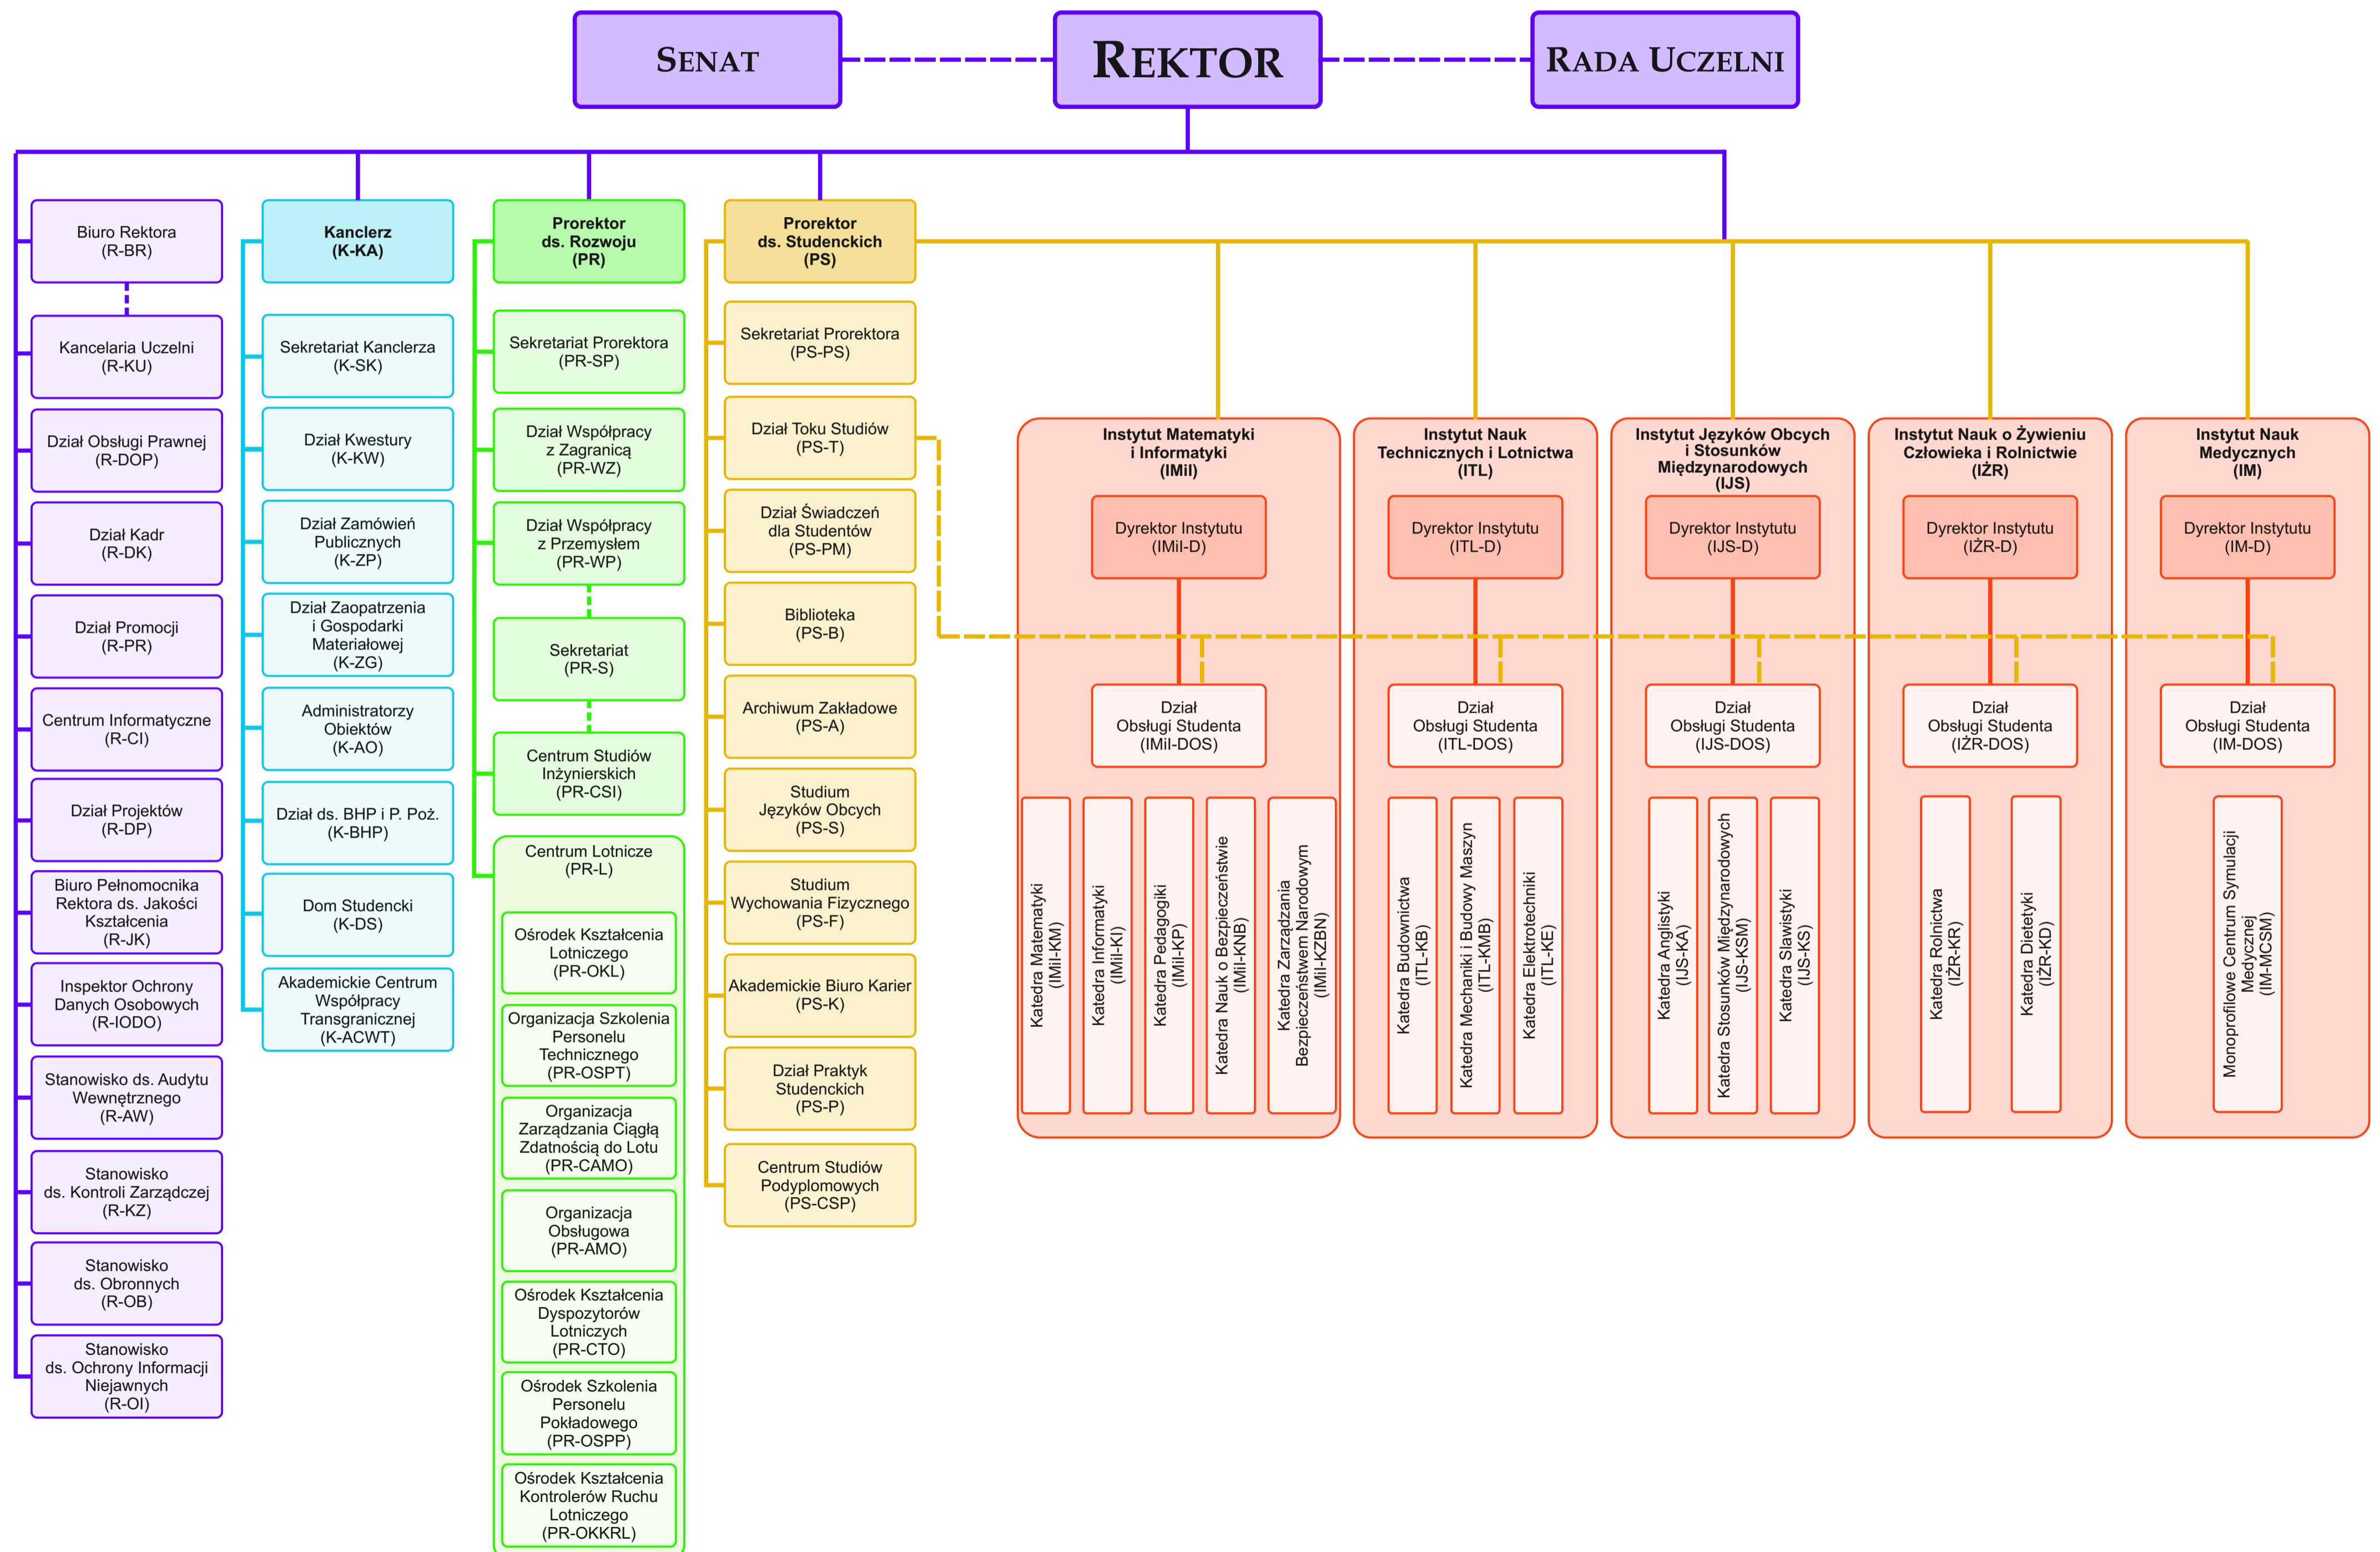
SENAT

REKTOR

RADA UCZELNI

Biuro Rektora
(R-BR)

Kancelaria Uczelni
(R-KU)

Dział Obsługi Prawnej
(R-DOP)

Dział Kadr
(R-DK)

Dział Promocji
(R-PR)

Centrum Informatyczne
(R-CI)

Dział Projektów
(R-DP)

Biuro Pełnomocnika Rektora ds. Jakości Kształcenia
(R-JK)

Inspektor Ochrony Danych Osobowych
(R-IODO)

Stanowisko ds. Audytu Wewnętrznego
(R-AW)

Stanowisko ds. Kontroli Zarządczej
(R-KZ)

Stanowisko ds. Obronnych
(R-OB)

Stanowisko ds. Ochrony Informacji Niejawnych
(R-OI)

Kanclerz
(K-KA)

Sekretariat Kanclerza
(K-SK)

Dział Kwestury
(K-KW)

Dział Zamówień Publicznych
(K-ZP)

Dział Zaopatrzenia i Gospodarki Materiałowej
(K-ZG)

Administratorzy Obiektów
(K-AO)

Dział ds. BHP i P. Poż.
(K-BHP)

Dom Studencki
(K-DS)

Akademickie Centrum Współpracy Transgranicznej
(K-ACWT)

Prorektor ds. Rozwoju
(PR)

Sekretariat Prorektora
(PR-SP)

Dział Współpracy z Zagranicą
(PR-WZ)

Dział Współpracy z Przemysłem
(PR-WP)

Sekretariat
(PR-S)

Centrum Studiów Inżynierskich
(PR-CSI)

Centrum Lotnicze
(PR-L)

Ośrodek Kształcenia Lotniczego
(PR-OKL)

Organizacja Szkolenia Personelu Technicznego
(PR-OSPT)

Organizacja Zarządzania Ciągłą Zdatnością do Lotu
(PR-CAMO)

Organizacja Obsługowa
(PR-AMO)

Ośrodek Kształcenia Dyspozytorów Lotniczych
(PR-CTO)

Ośrodek Szkolenia Personelu Pokładowego
(PR-OSPP)

Ośrodek Kształcenia Kontrolerów Ruchu Lotniczego
(PR-OKKRL)

Prorektor ds. Studenckich
(PS)

Sekretariat Prorektora
(PS-PS)

Dział Toku Studiów
(PS-T)

Dział Świadczeń dla Studentów
(PS-PM)

Biblioteka
(PS-B)

Archiwum Zakładowe
(PS-A)

Studium Języków Obcych
(PS-S)

Studium Wychowania Fizycznego
(PS-F)

Akademickie Biuro Karier
(PS-K)

Dział Praktyk Studenckich
(PS-P)

Centrum Studiów Podyplomowych
(PS-CSP)

Instytut Matematyki i Informatyki
(IMiI)

Dyrektor Instytutu
(IMiI-D)

Dział Obsługi Studenta
(IMiI-DOS)

Katedra Matematyki
(IMiI-KM)

Katedra Informatyki
(IMiI-KI)

Katedra Pedagogiki
(IMiI-KP)

Katedra Nauk o Bezpieczeństwie
(IMiI-KNB)

Katedra Zarządzania Bezpieczeństwem Narodowym
(IMiI-KZBN)

Instytut Nauk Technicznych i Lotnictwa
(ITL)

Dyrektor Instytutu
(ITL-D)

Dział Obsługi Studenta
(ITL-DOS)

Katedra Budownictwa
(ITL-KB)

Katedra Mechaniki i Budowy Maszyn
(ITL-KMB)

Katedra Elektrotechniki
(ITL-KE)

Instytut Języków Obcych i Stosunków Międzynarodowych
(IJS)

Dyrektor Instytutu
(IJS-D)

Dział Obsługi Studenta
(IJS-DOS)

Katedra Anglistyki
(IJS-KA)

Katedra Stosunków Międzynarodowych
(IJS-KSM)

Katedra Slawistyki
(IJS-KS)

Instytut Nauk o Żywieniu Człowieka i Rolnictwie
(IŻR)

Dyrektor Instytutu
(IŻR-D)

Dział Obsługi Studenta
(IŻR-DOS)

Katedra Rolnictwa
(IŻR-KR)

Katedra Dietetyki
(IŻR-KD)

Instytut Nauk Medycznych
(IM)

Dyrektor Instytutu
(IM-D)

Dział Obsługi Studenta
(IM-DOS)

Monoprofilowe Centrum Symulacji Medycznej
(IM-MCSM)